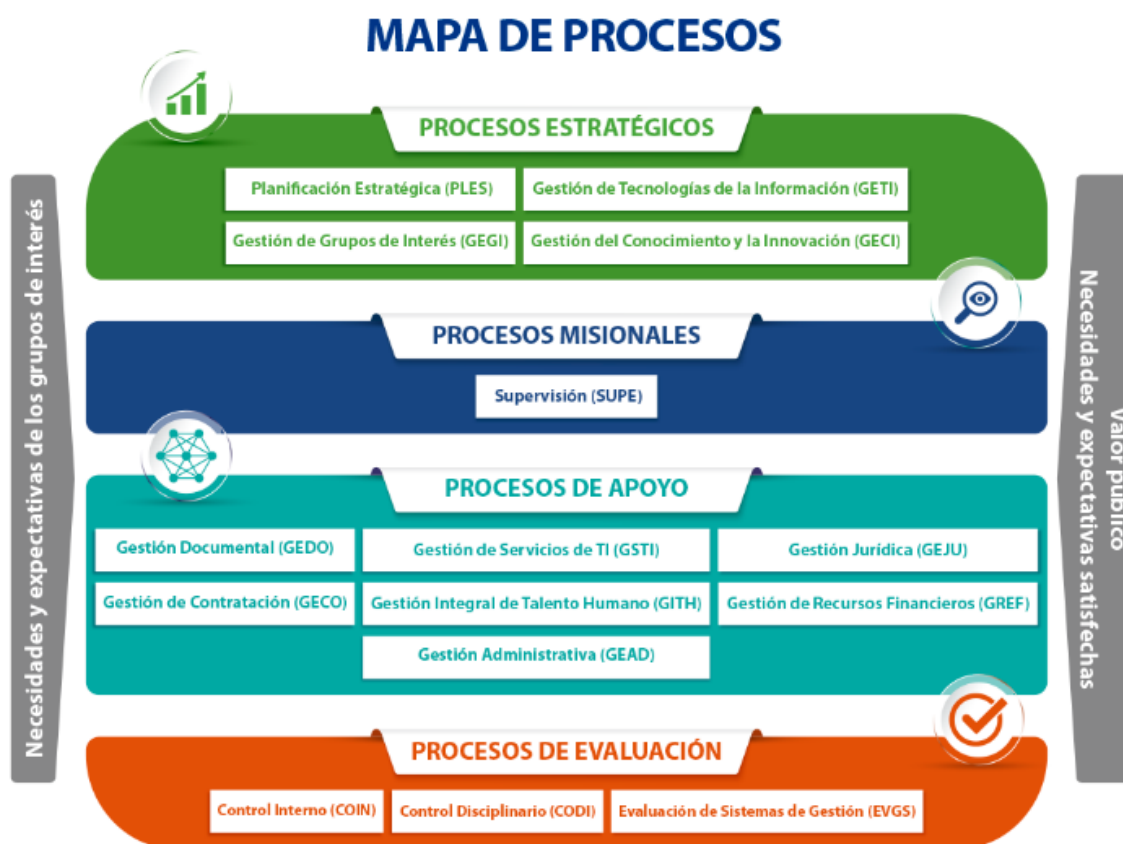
MAPA DE PROCESOS

Necesidades y expectativas de los grupos de interés

PROCESOS ESTRATÉGICOS

Planificación Estratégica (PLES)
Gestión de Tecnologías de la Información (GETI)
Gestión de Grupos de Interés (GEGI)
Gestión del Conocimiento y la Innovación (GECI)

PROCESOS MISIONALES

Supervisión (SUPE)

PROCESOS DE APOYO

Gestión Documental (GEDO)
Gestión de Servicios de TI (GSTI)
Gestión Jurídica (GEJU)
Gestión de Contratación (GECO)
Gestión Integral de Talento Humano (GITH)
Gestión de Recursos Financieros (GREF)
Gestión Administrativa (GEAD)

PROCESOS DE EVALUACIÓN

Control Interno (COIN)
Control Disciplinario (CODI)
Evaluación de Sistemas de Gestión (EVGS)

Valor público
Necesidades y expectativas satisfechas